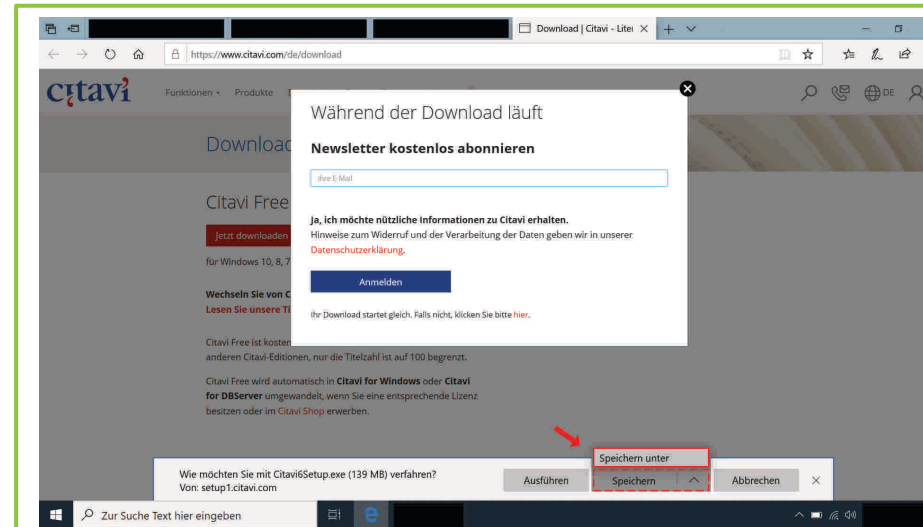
Download | Citavi - Liter

https://www.citavi.com/de/download

citavi

Funktionen Produkte

DE

Downloac

Citavi Free

Jetzt downloaden

für Windows 10, 8, 7

Wechseln Sie von C

Lesen Sie unsere Ti

Citavi Free ist kosten anderen Citavi-Editionen, nur die Titelzahl ist auf 100 begrenzt.

Citavi Free wird automatisch in Citavi for Windows oder Citavi for DBServer umgewandelt, wenn Sie eine entsprechende Lizenz besitzen oder im Citavi Shop erwerben.

Während der Download läuft

Newsletter kostenlos abonnieren

Ihre E-Mail

Ja, ich möchte nützliche Informationen zu Citavi erhalten.

Hinweise zum Widerruf und der Verarbeitung der Daten geben wir in unserer Datenschutzerklärung.

Anmelden

Ihr Download startet gleich. Falls nicht, klicken Sie bitte hier.

Wie möchten Sie mit Citavi6Setup.exe (139 MB) verfahren?

Von: setup1.citavi.com

Ausführen

Speichern unter

Speichern

Abbrechen

Zur Suche Text hier eingeben